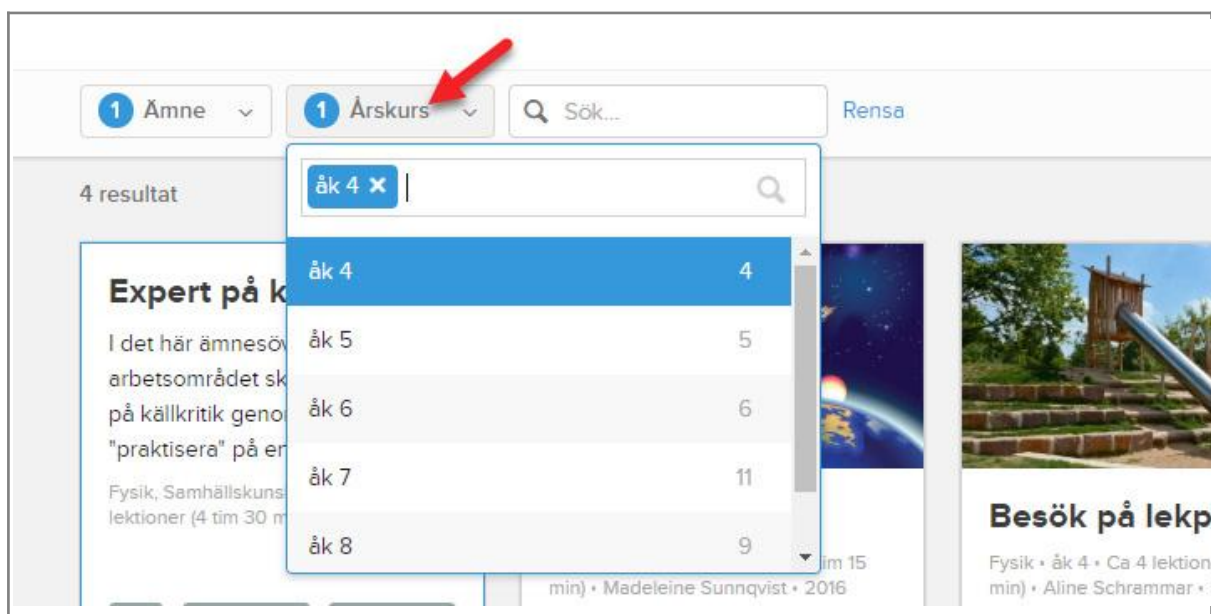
1 Ämne
1 Årskurs
Sök...
Rensa

4 resultat

åk 4 ×

| åk 4 | 4 |
|---|---|
| åk 5 | 5 |
| åk 6 | 6 |
| åk 7 | 11 |
| åk 8 | 9 |

Expert på k

I det här ämnesöv arbetsområdet sk på källkritik geno "praktisera" på en

Fysik, Samhällskuns lektioner (4 tim 30 m

tim 15 min) • Madeleine Sunnqvist • 2016

Besök på lekp

Fysik • åk 4 • Ca 4 lektion min) • Aline Schrammar •